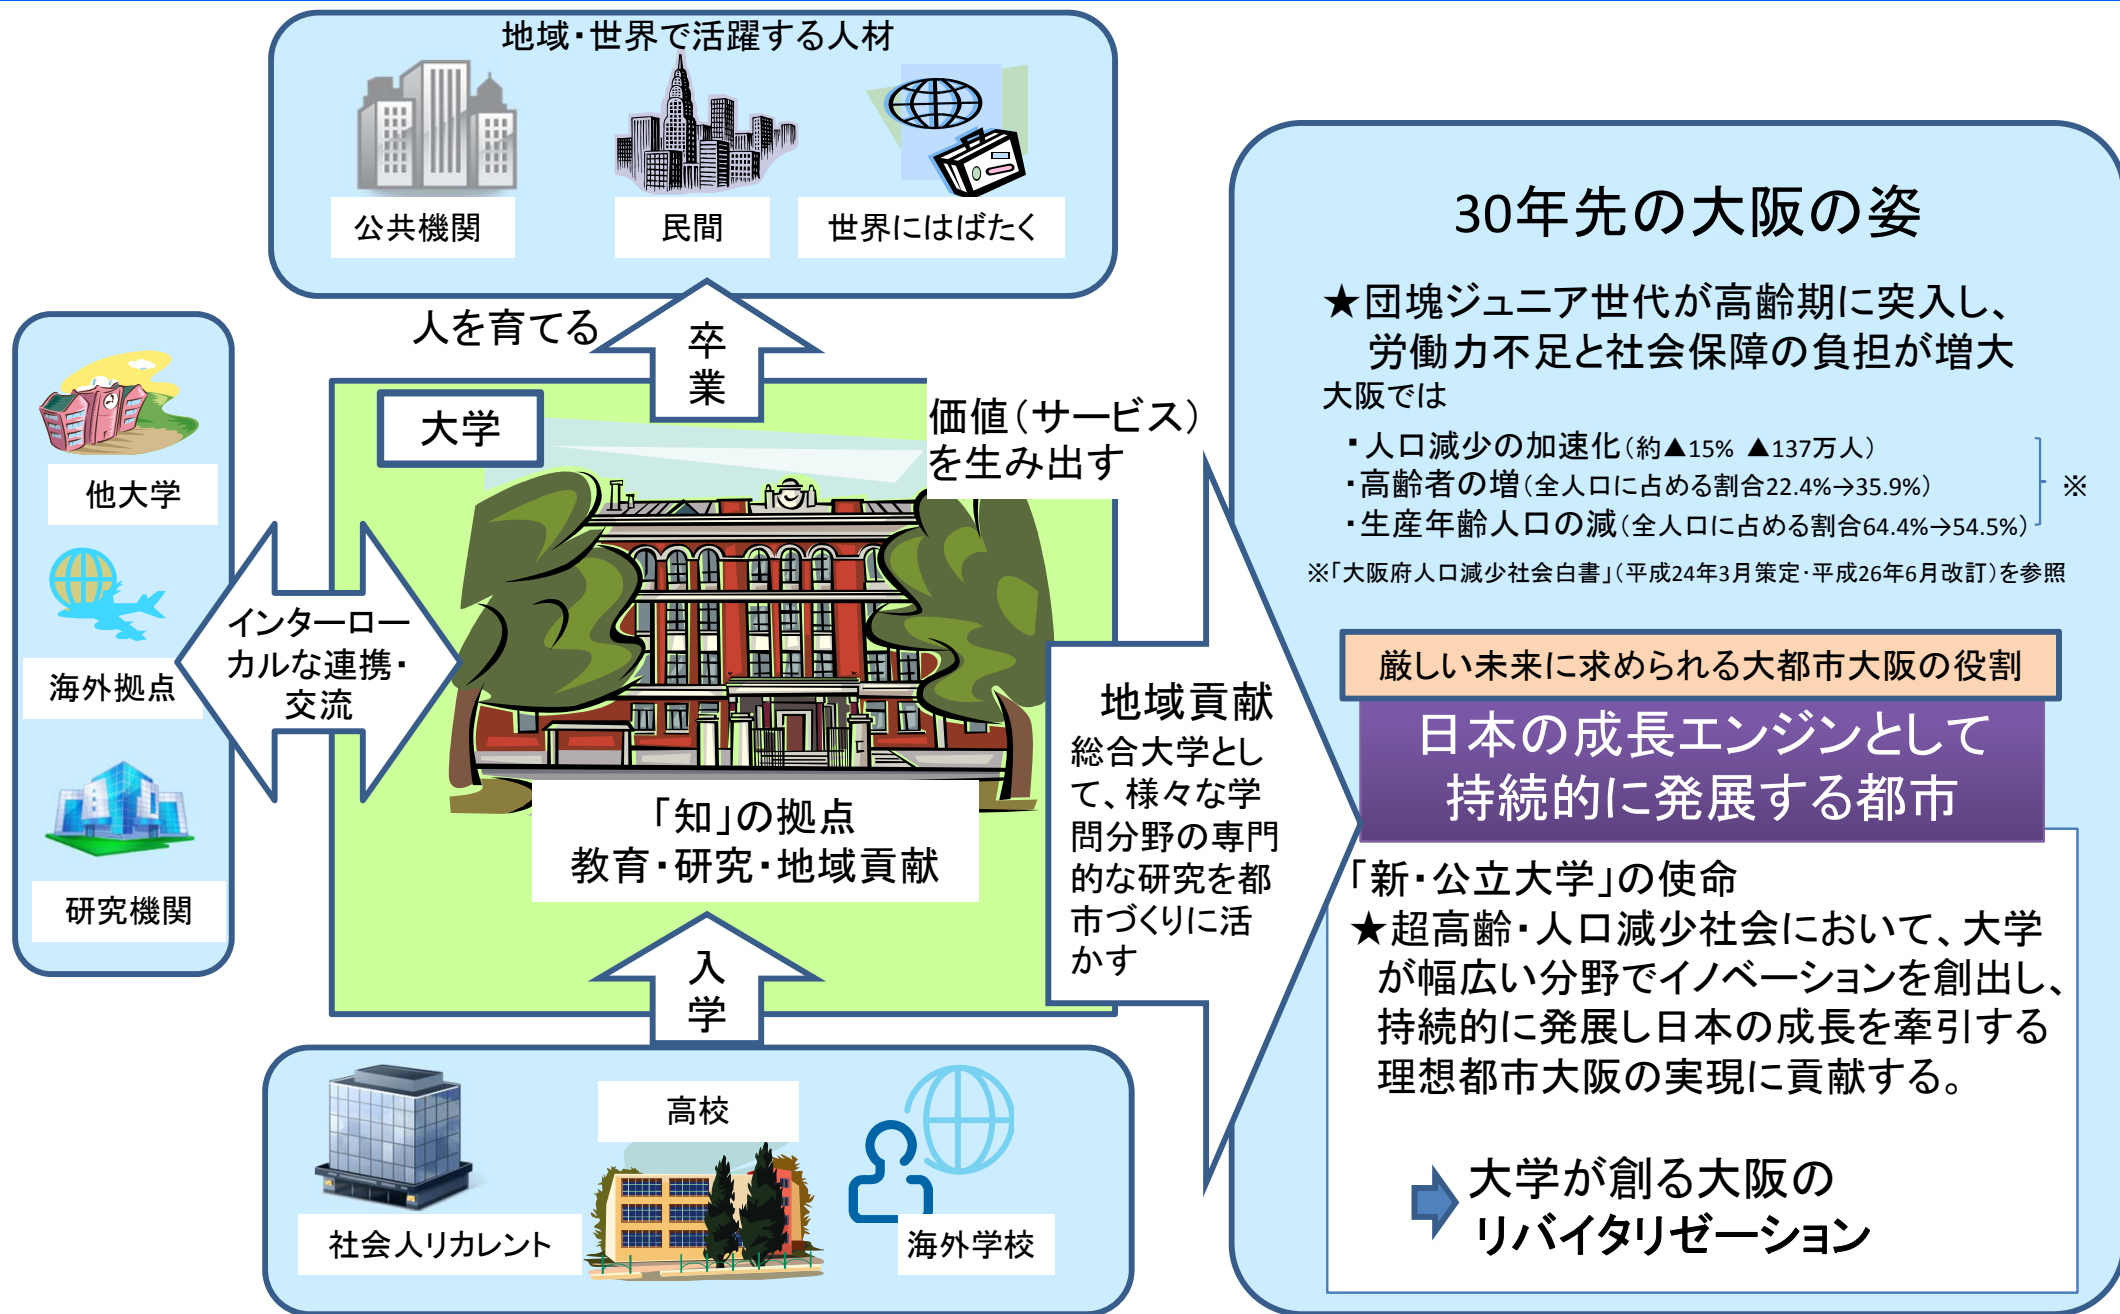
地域・世界で活躍する人材

公共機関

民間

世界にはばたく

人を育てる

卒業

大学

価値(サービス)を生み出す

他大学

海外拠点

研究機関

インターローカルな連携・交流

「知」の拠点
教育・研究・地域貢献

地域貢献
総合大学として、様々な学問分野の専門的な研究を都市づくりに活かす

入学

高校

社会人リカレント

海外学校

30年先の大阪の姿

★団塊ジュニア世代が高齢期に突入し、労働力不足と社会保障の負担が増大
大阪では
・人口減少の加速化(約▲15% ▲137万人)
・高齢者の増(全人口に占める割合22.4%→35.9%)
・生産年齢人口の減(全人口に占める割合64.4%→54.5%)
※

※「大阪府人口減少社会白書」(平成24年3月策定・平成26年6月改訂)を参照

厳しい未来に求められる大都市大阪の役割

日本の成長エンジンとして持続的に発展する都市

「新・公立大学」の使命
★超高齢・人口減少社会において、大学が幅広い分野でイノベーションを創出し、持続的に発展し日本の成長を牽引する理想都市大阪の実現に貢献する。

大学が創る大阪のリバイタリゼーション